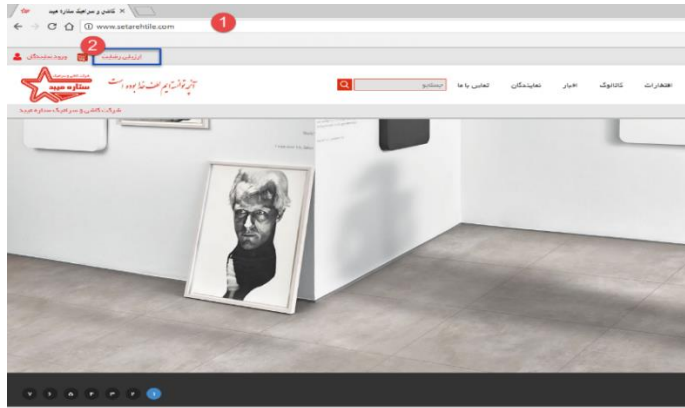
کاشی و سرامیک ستاره مید ×

www.setarehtile.com

1

2

ورود نمایندگان

ارزیابی رضایت

ستاره مید

شرکت کاشی و سرامیک ستاره مید

آنچه تولید می‌کنیم افتخار ما بوده است

جستجو

افتخارات

کاتالوگ

اخبار

نمایندگان

تماس با ما

۷ ۶ ۵ ۴ ۳ ۲ ۱